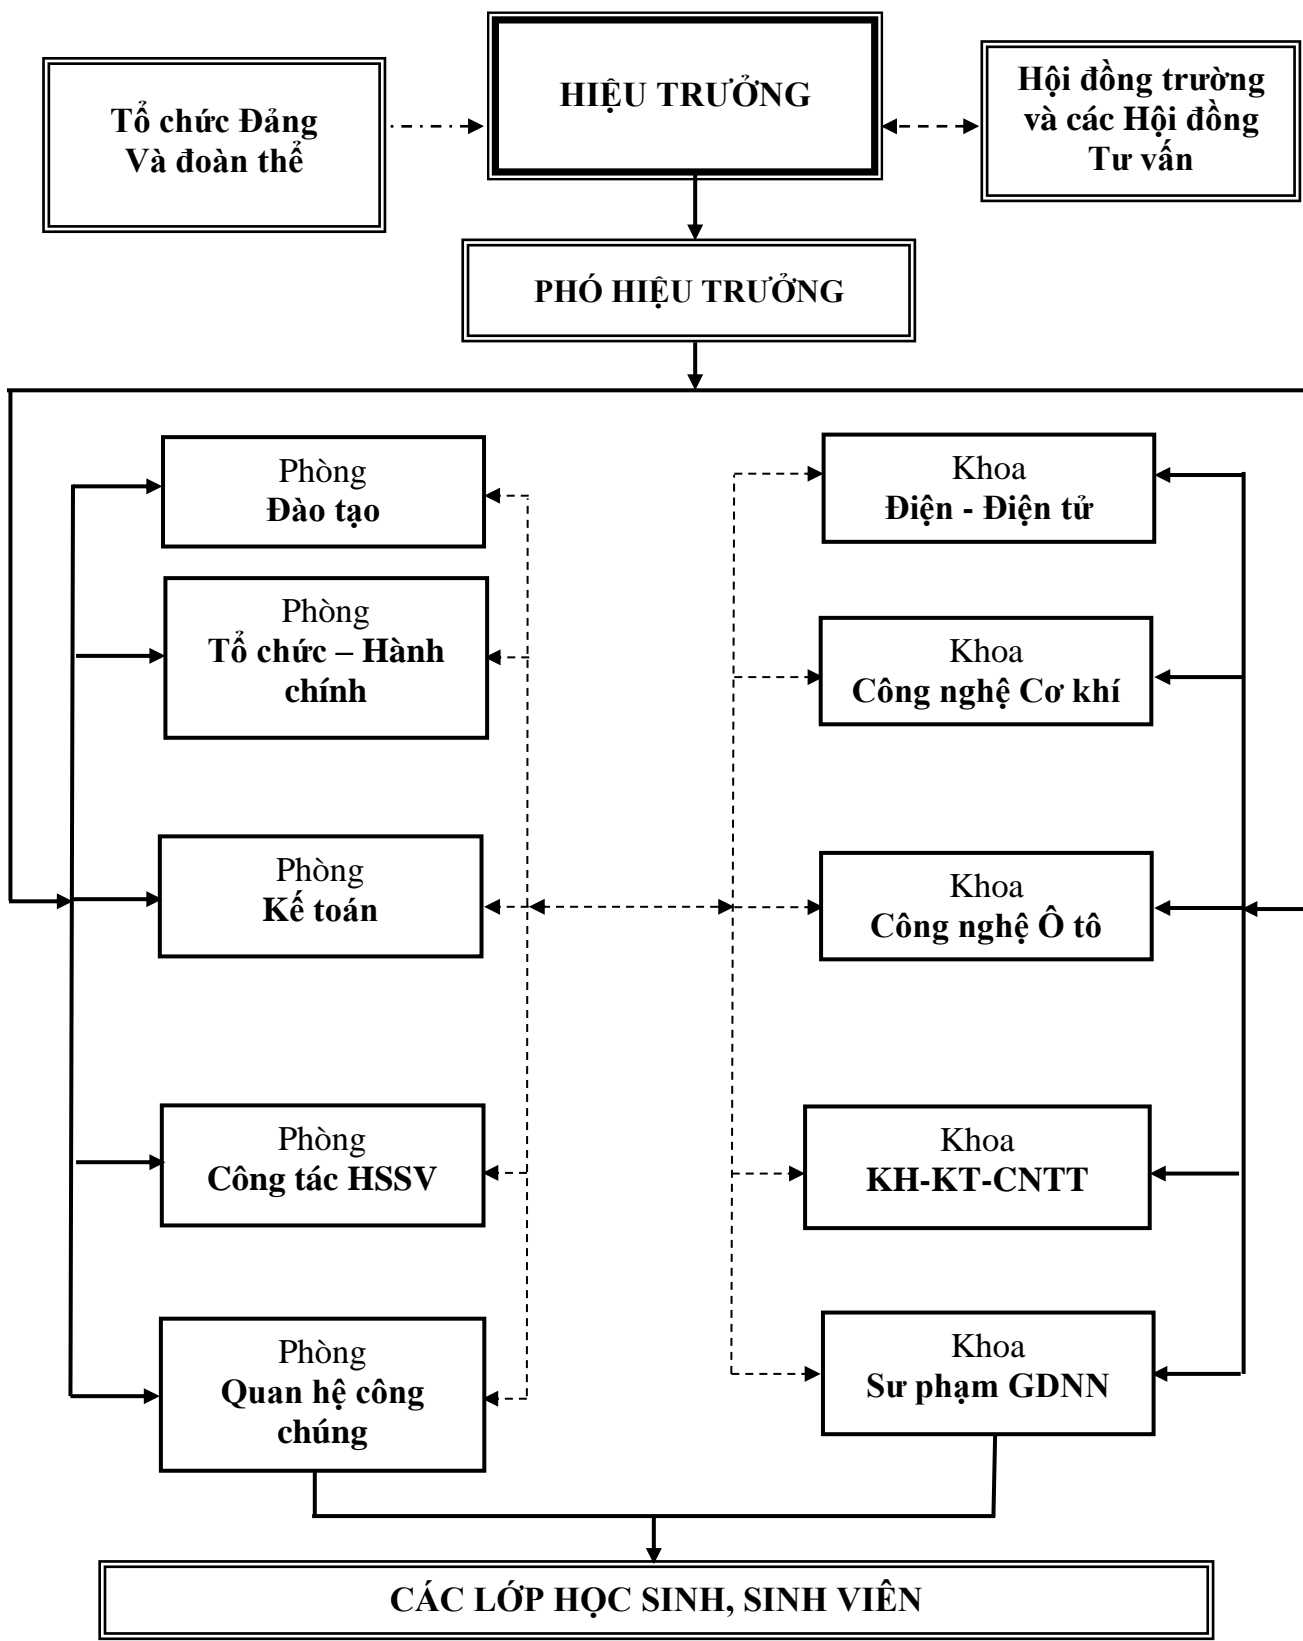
Tổ chức Đảng
Và đoàn thể

HIỆU TRƯỞNG

Hội đồng trường
và các Hội đồng
Tư vấn

PHÓ HIỆU TRƯỞNG

Phòng
Đào tạo

Phòng
Tổ chức – Hành chính

Phòng
Kế toán

Phòng
Công tác HSSV

Phòng
Quan hệ công chúng

Khoa
Điện - Điện tử

Khoa
Công nghệ Cơ khí

Khoa
Công nghệ Ô tô

Khoa
KH-KT-CNTT

Khoa
Sư phạm GDNN

CÁC LỚP HỌC SINH, SINH VIÊN